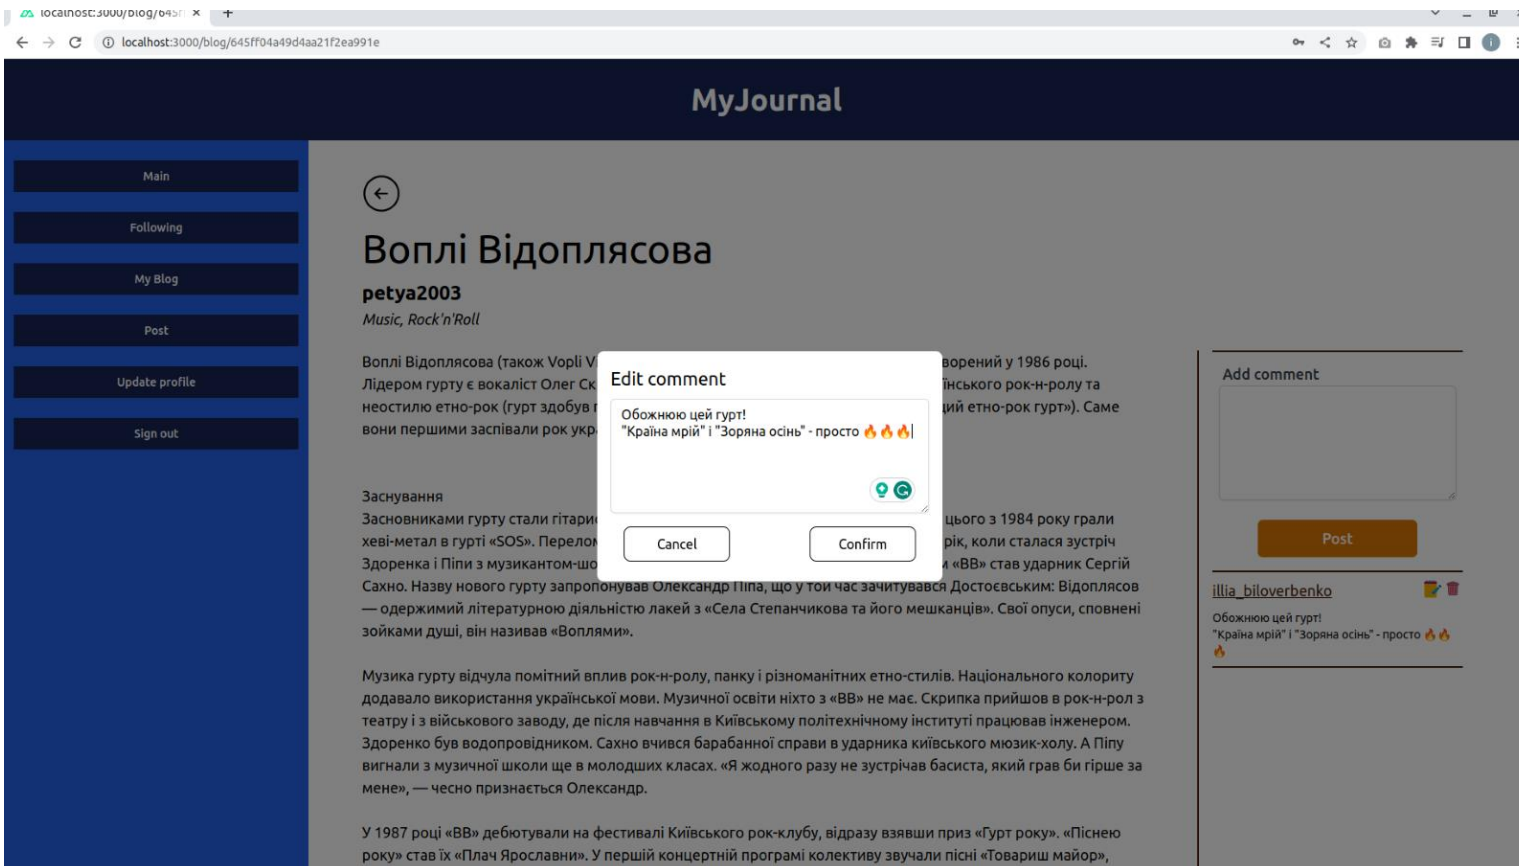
localhost:3000/blog/645f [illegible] ×

localhost:3000/blog/645ff04a49d4aa21f2ea991e

MyJournal

Main

Following

My Blog

Post

Update profile

Sign out

Воплі Відоплясова

petya2003

Music, Rock'n'Roll

Воплі Відоплясова (також Vopli V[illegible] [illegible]ворений у 1986 році. Лідером гурту є вокаліст Олег Ск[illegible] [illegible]їнського рок-н-ролу та неостилю етно-рок (гурт здобув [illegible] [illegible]ий етно-рок гурт»). Саме вони першими заспівали рок укр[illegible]

Заснування

Засновниками гурту стали гітари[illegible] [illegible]цього з 1984 року грали хеві-метал в гурті «SOS». Перелом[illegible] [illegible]рік, коли сталася зустріч Здоренка і Піпи з музикантом-шо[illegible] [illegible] «ВВ» став ударник Сергій Сахно. Назву нового гурту запропонував Олександр Піпа, що у той час зачитувався Достоєвським: Відоплясов — одержимий літературною діяльністю лакей з «Села Степанчикова та його мешканців». Свої опуси, сповнені зойками душі, він називав «Воплями».

Музика гурту відчула помітний вплив рок-н-ролу, панку і різноманітних етно-стилів. Національного колориту додавало використання української мови. Музичної освіти ніхто з «ВВ» не має. Скрипка прийшов в рок-н-рол з театру і з військового заводу, де після навчання в Київському політехнічному інституті працював інженером. Здоренко був водопровідником. Сахно вчився барабанної справи в ударника київського мюзик-холу. А Піпу вигнали з музичної школи ще в молодших класах. «Я жодного разу не зустрічав басиста, який грав би гірше за мене», — чесно признається Олександр.

У 1987 році «ВВ» дебютували на фестивалі Київського рок-клубу, відразу взявши приз «Гурт року». «Піснею року» став їх «Плач Ярославни». У першій концертній програмі колективу звучали пісні «Товариш майор»,

Edit comment

Обожнюю цей гурт!
"Країна мрій" і "Зоряна осінь" - просто 🔥🔥🔥

Cancel

Confirm

Add comment

Post

illia_biloverbenko

Обожнюю цей гурт!
"Країна мрій" і "Зоряна осінь" - просто 🔥🔥🔥